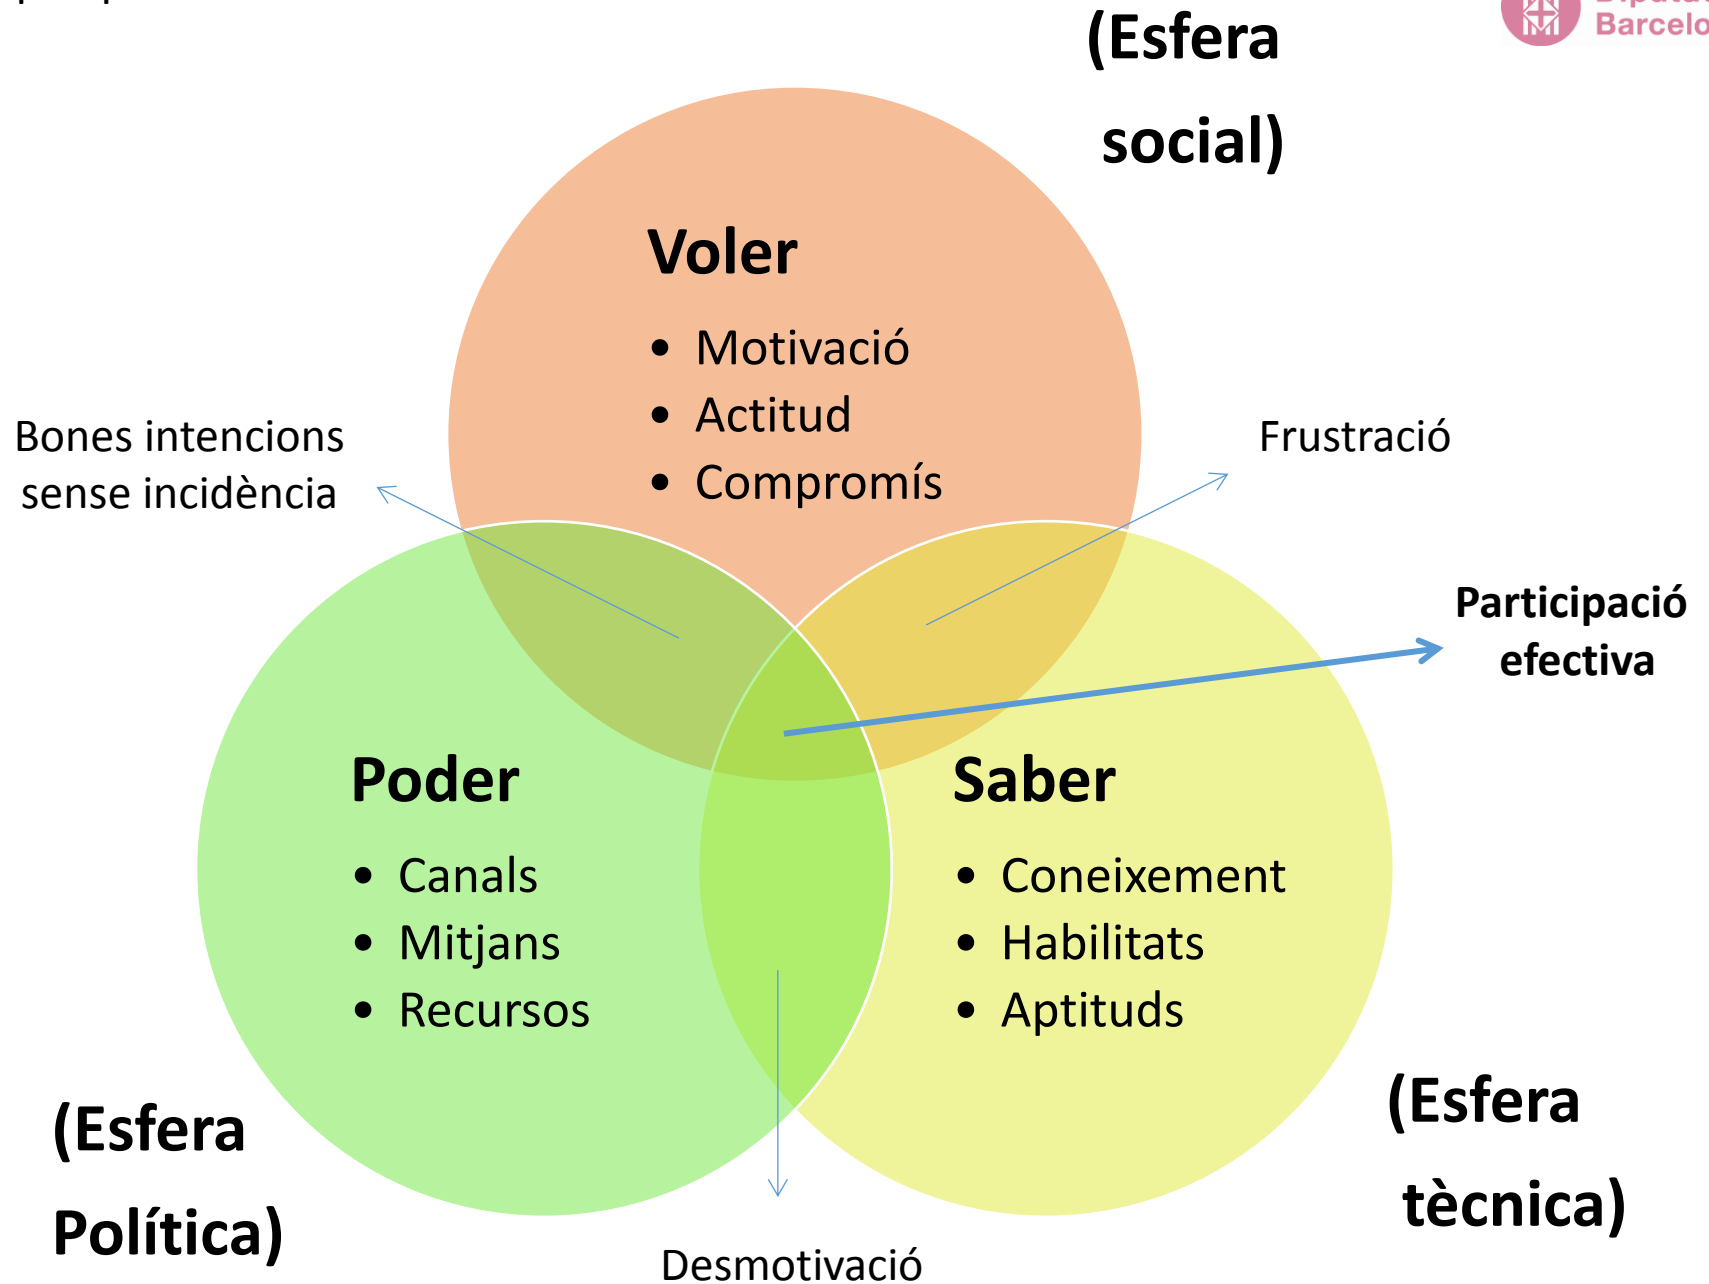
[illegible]

Barcelo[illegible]

(Esfera social)

Voler
- Motivació
- Actitud
- Compromís

Bones intencions sense incidència

Frustració

Participació efectiva

Poder
- Canals
- Mitjans
- Recursos

Saber
- Coneixement
- Habilitats
- Aptituds

(Esfera Política)

(Esfera tècnica)

Desmotivació